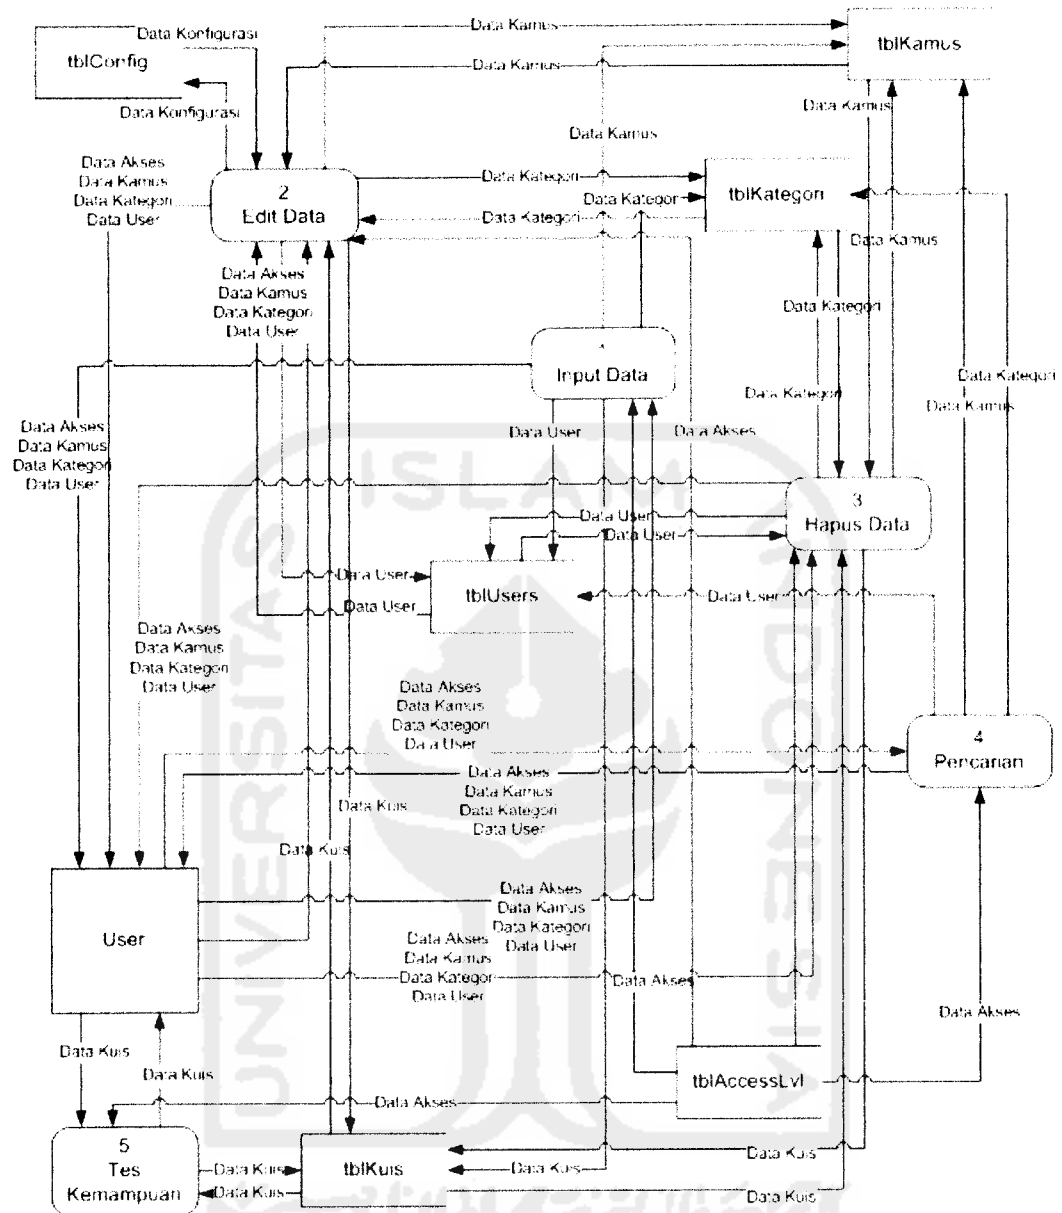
Data Konfigurasi
tblConfig
Data Konfigurasi
Data Kamus
Data Kamus
tblKamus
Data Kamus
Data Kamus
Data Akses
Data Kamus
Data Kategori
Data User
2
Edit Data
Data Kategori
Data Kategori
Data Kategori
tblKategori
Data Kamus
Data Akses
Data Kamus
Data Kategori
Data User
Data Kategori
1
Input Data
Data Kategori
Data Kategori
Data Kamus
Data Akses
Data Kamus
Data Kategori
Data User
Data User
Data Akses
3
Hapus Data
Data User
Data User
Data User
tblUsers
Data User
Data User
Data Akses
Data Kamus
Data Kategori
Data User
Data Akses
Data Kamus
Data Kategori
Data User
4
Pencarian
Data Akses
Data Kamus
Data Kategori
Data User
Data Kuis
Data Kuis
User
Data Akses
Data Kamus
Data Kategori
Data User
Data Akses
Data Kamus
Data Kategori
Data User
Data Akses
Data Akses
Data Kuis
Data Kuis
tblAccessLvl
Data Akses
5
Tes
Kemampuan
Data Kuis
Data Kuis
tblKuis
Data Kuis
Data Kuis
Data Kuis